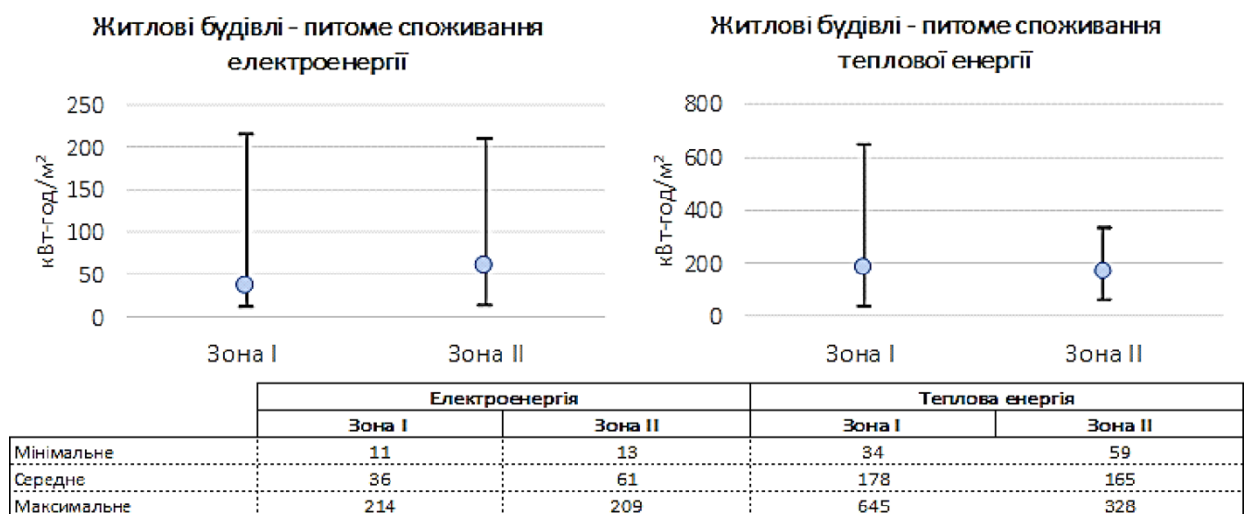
Житлові будівлі - питоме споживання електроенергії

250
200
150
100
50
0

кВт-год/м$^2$

Зона I
Зона II

Житлові будівлі - питоме споживання теплової енергії

800
600
400
200
0

кВт-год/м$^2$

Зона I
Зона II

| | Електроенергія | | Теплова енергія | |
|---|---|---|---|---|
| | Зона I | Зона II | Зона I | Зона II |
| Мінімальне | 11 | 13 | 34 | 59 |
| Середнє | 36 | 61 | 178 | 165 |
| Максимальне | 214 | 209 | 645 | 328 |